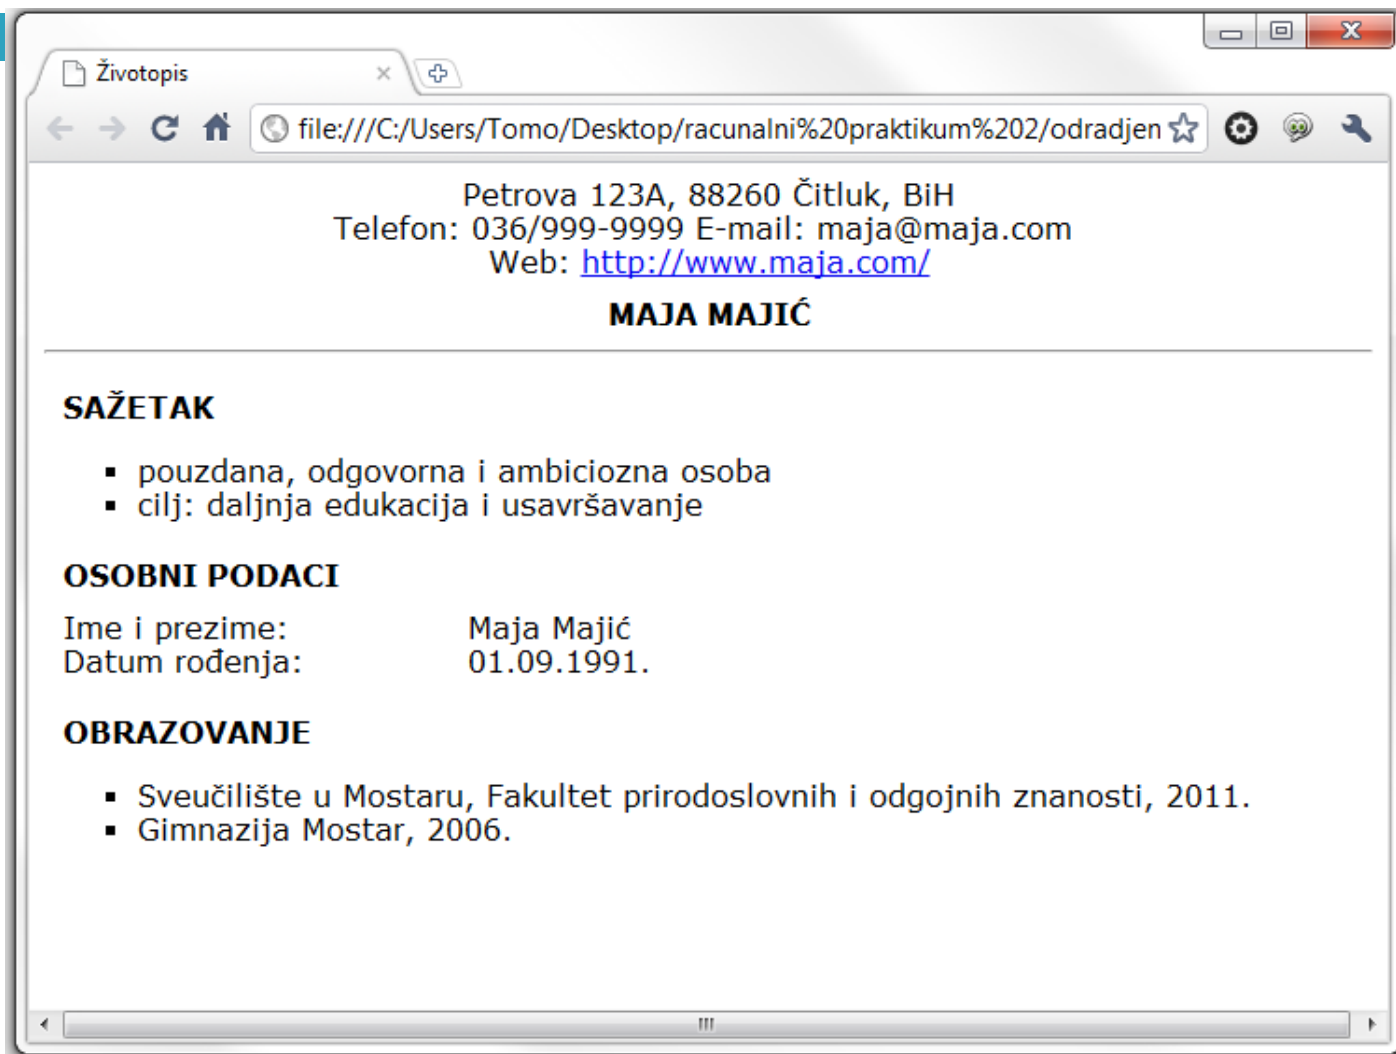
Životopis

file:///C:/Users/Tomo/Desktop/racunalni%20praktikum%202/odradjen

Petrova 123A, 88260 Čitluk, BiH
Telefon: 036/999-9999 E-mail: maja@maja.com
Web: http://www.maja.com/

MAJA MAJIĆ

SAŽETAK

- pouzdana, odgovorna i ambiciozna osoba
- cilj: daljnja edukacija i usavršavanje

OSOBNI PODACI

Ime i prezime: Maja Majić
Datum rođenja: 01.09.1991.

OBRAZOVANJE

- Sveučilište u Mostaru, Fakultet prirodoslovnih i odgojnih znanosti, 2011.
- Gimnazija Mostar, 2006.